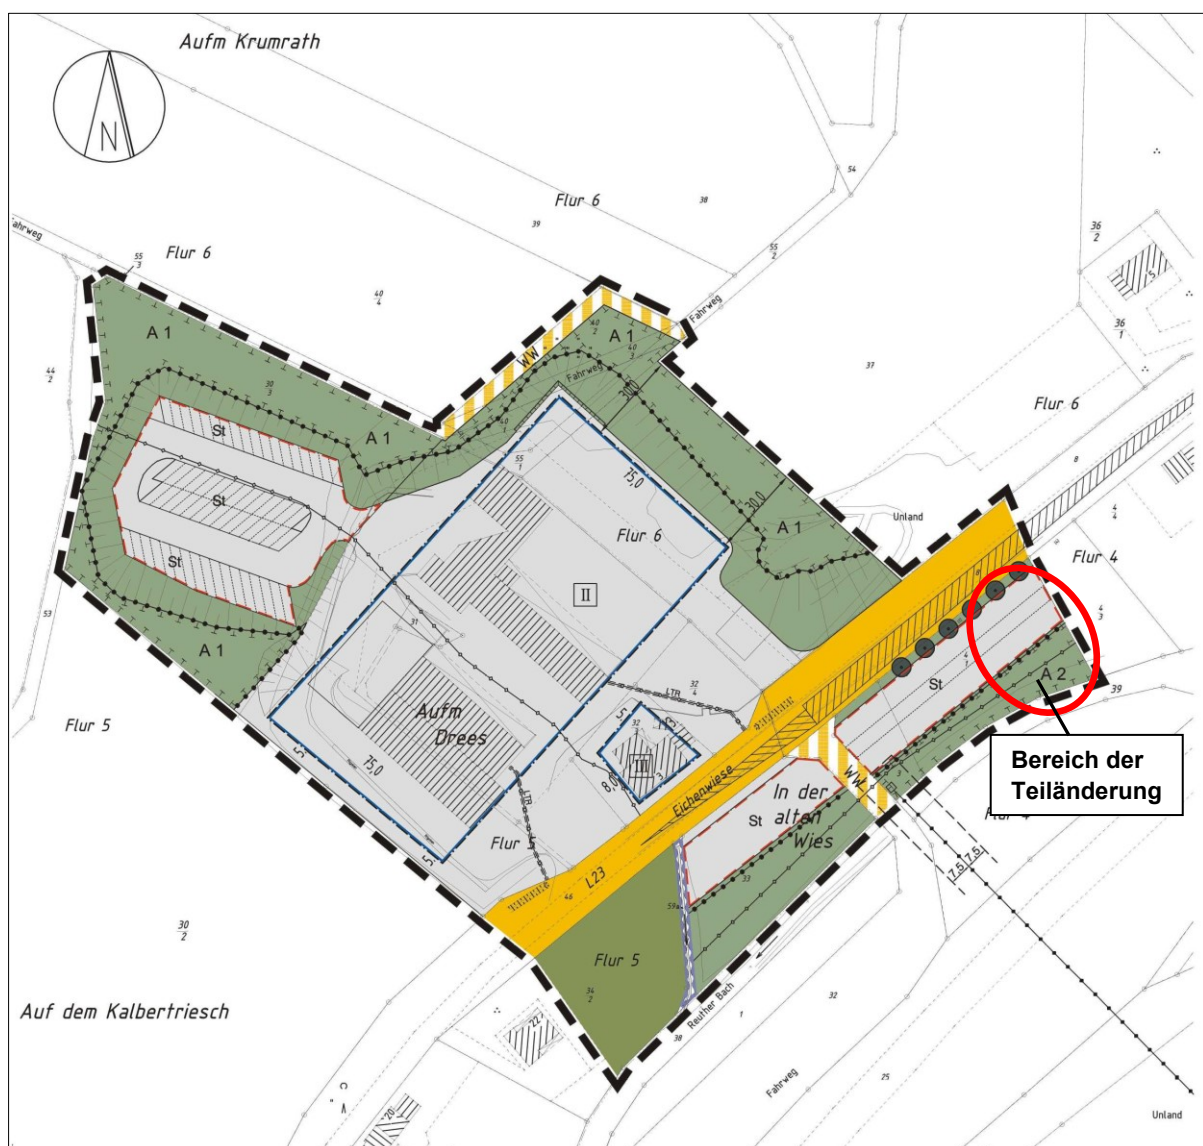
Aufm Krumrath

N

Flur 6

Fahrweg

Flur 6

$\frac{55}{3}$

$\frac{40}{4}$

39

38

$\frac{55}{2}$

54

$\frac{36}{2}$

$\frac{36}{1}$

$\frac{44}{2}$

A 1

A 1

WW

Fahrweg

Fahrweg

30,0

37

Flur 6

St

A 1

$\frac{55}{1}$

75,0

St

St

30,0

A 1

Unland

Flur 6

Flur 4

II

A 1

31

53

A 1

Flur 5

Aufm Drees

75,0

5

5

LTR

$\frac{32}{4}$

III

8,0

Eichenwiese

St

A 2

39

Bereich der Teiländerung

WW

In der alten Wies

St

Flur 4

Flur 5

L23

46

33

7,5 7,5

Flur 5

$\frac{30}{2}$

Auf dem Kalbertriesch

$\frac{34}{2}$

Reuther Bach

38

32

1

Fahrweg

25

Unland